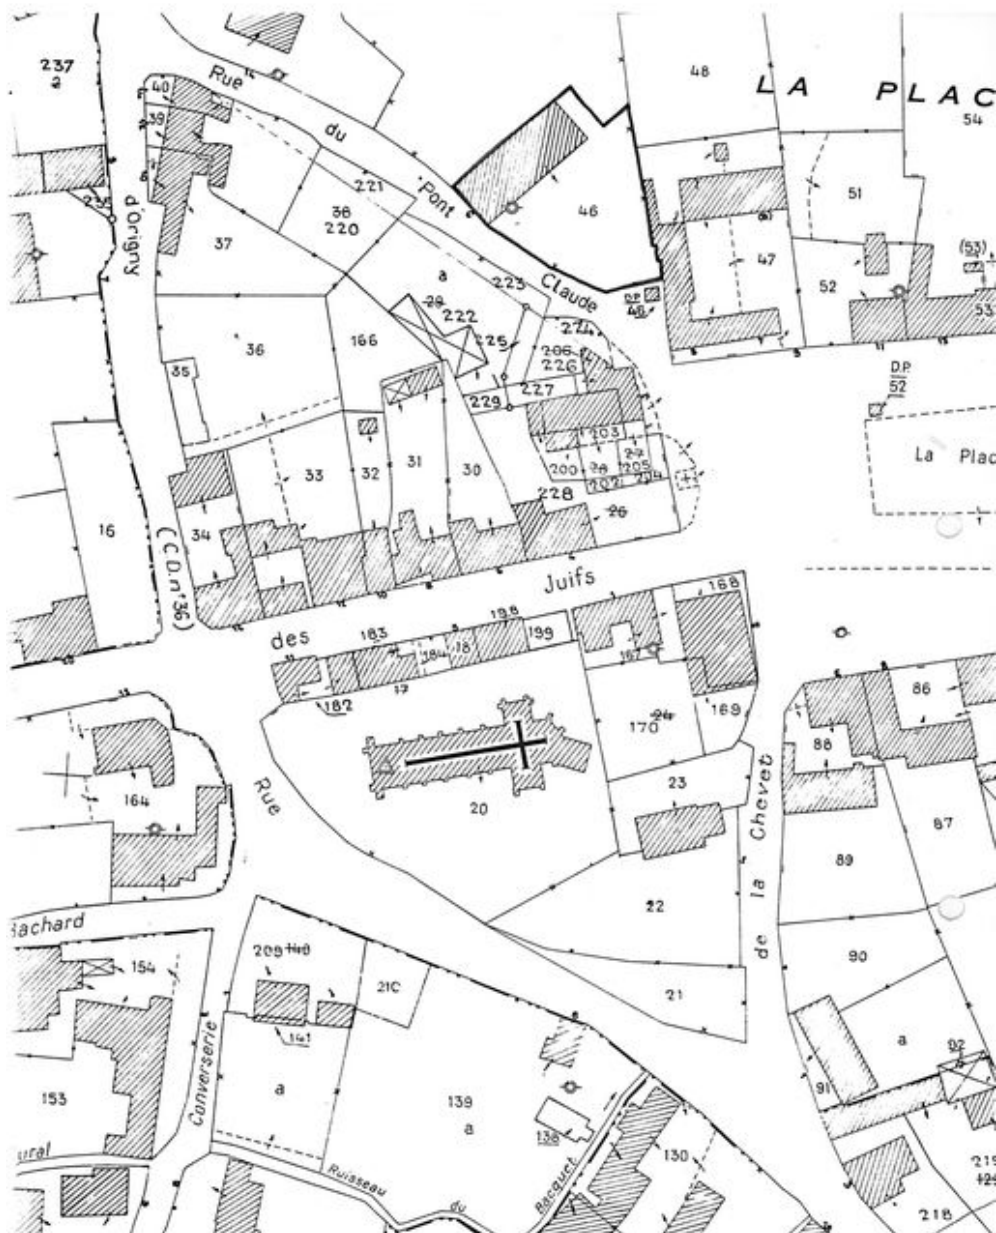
237
2

Rue du Pont Claude

48

LA PLAC

54

40
39

221
38
220

46

51

d'Origny

235

37

a

223

47

(53)

52

53

DP
48

29
222

224

36

166

225

206
226

35

227

229

DP
52

203
27
200
28
205
202
204

La Plac

33
32
31
30

228

26

34

16

(C.D.n°36)

Juifs

168

des

183
184
18
198
199

167

182
17

86

24
170
169

88

Rue

164

20

23

87

Chevet

89

la

22

de

Bachard

90

209
140

154

21C

21

a

92

141

153

Converserie

a

139
a

91

138

130

rural

Ruisseau du Bacquet

219
129

218